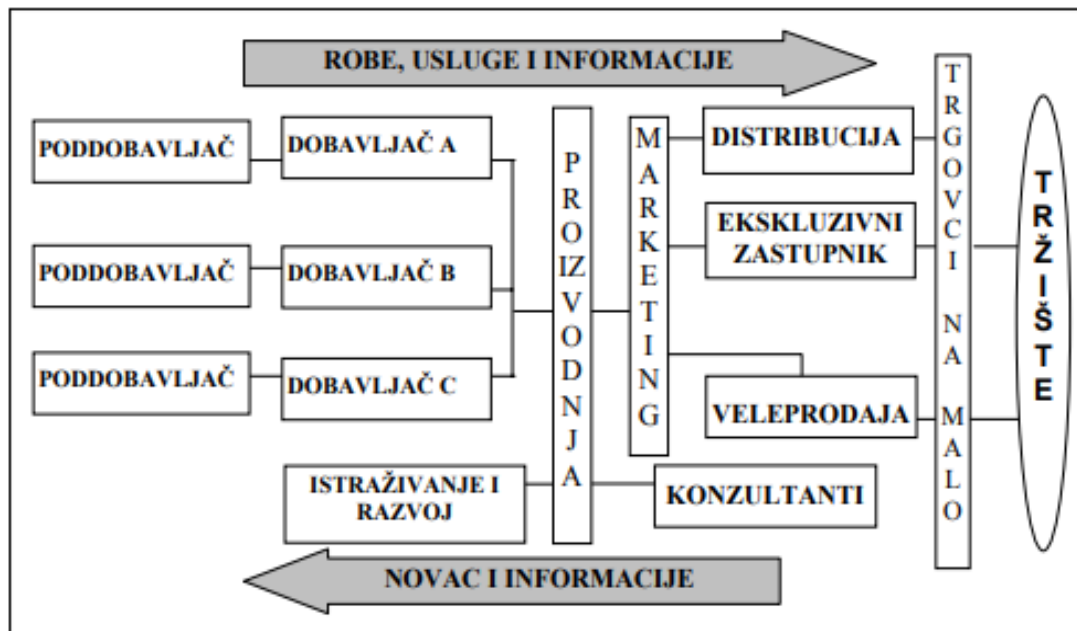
ROBE, USLUGE I INFORMACIJE

PODDOBAVLJAČ

DOBAVLJAČ A

PODDOBAVLJAČ

DOBAVLJAČ B

PODDOBAVLJAČ

DOBAVLJAČ C

PROIZVODNJA

MARKETING

DISTRIBUCIJA

EKSKLUZIVNI ZASTUPNIK

VELEPRODAJA

TRGOVCI NA MALO

TRŽIŠTE

ISTRAŽIVANJE I RAZVOJ

KONZULTANTI

NOVAC I INFORMACIJE